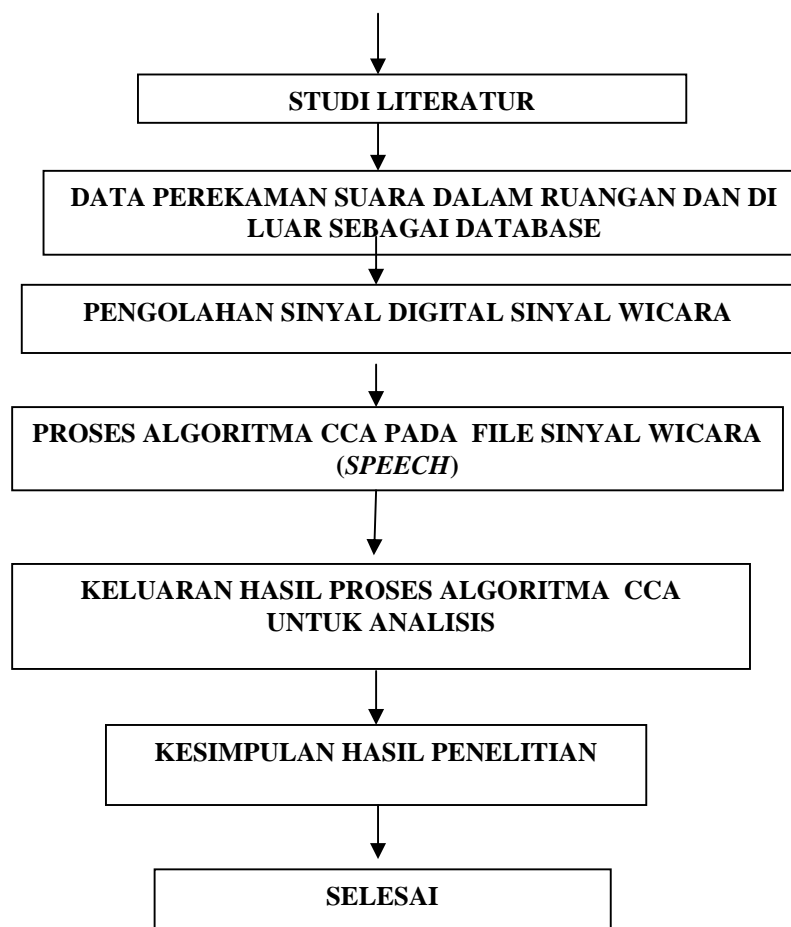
STUDI LITERATUR

DATA PEREKAMAN SUARA DALAM RUANGAN DAN DI LUAR SEBAGAI DATABASE

PENGOLAHAN SINYAL DIGITAL SINYAL WICARA

PROSES ALGORITMA CCA PADA FILE SINYAL WICARA (*SPEECH*)

KELUARAN HASIL PROSES ALGORITMA CCA UNTUK ANALISIS

KESIMPULAN HASIL PENELITIAN

SELESAI